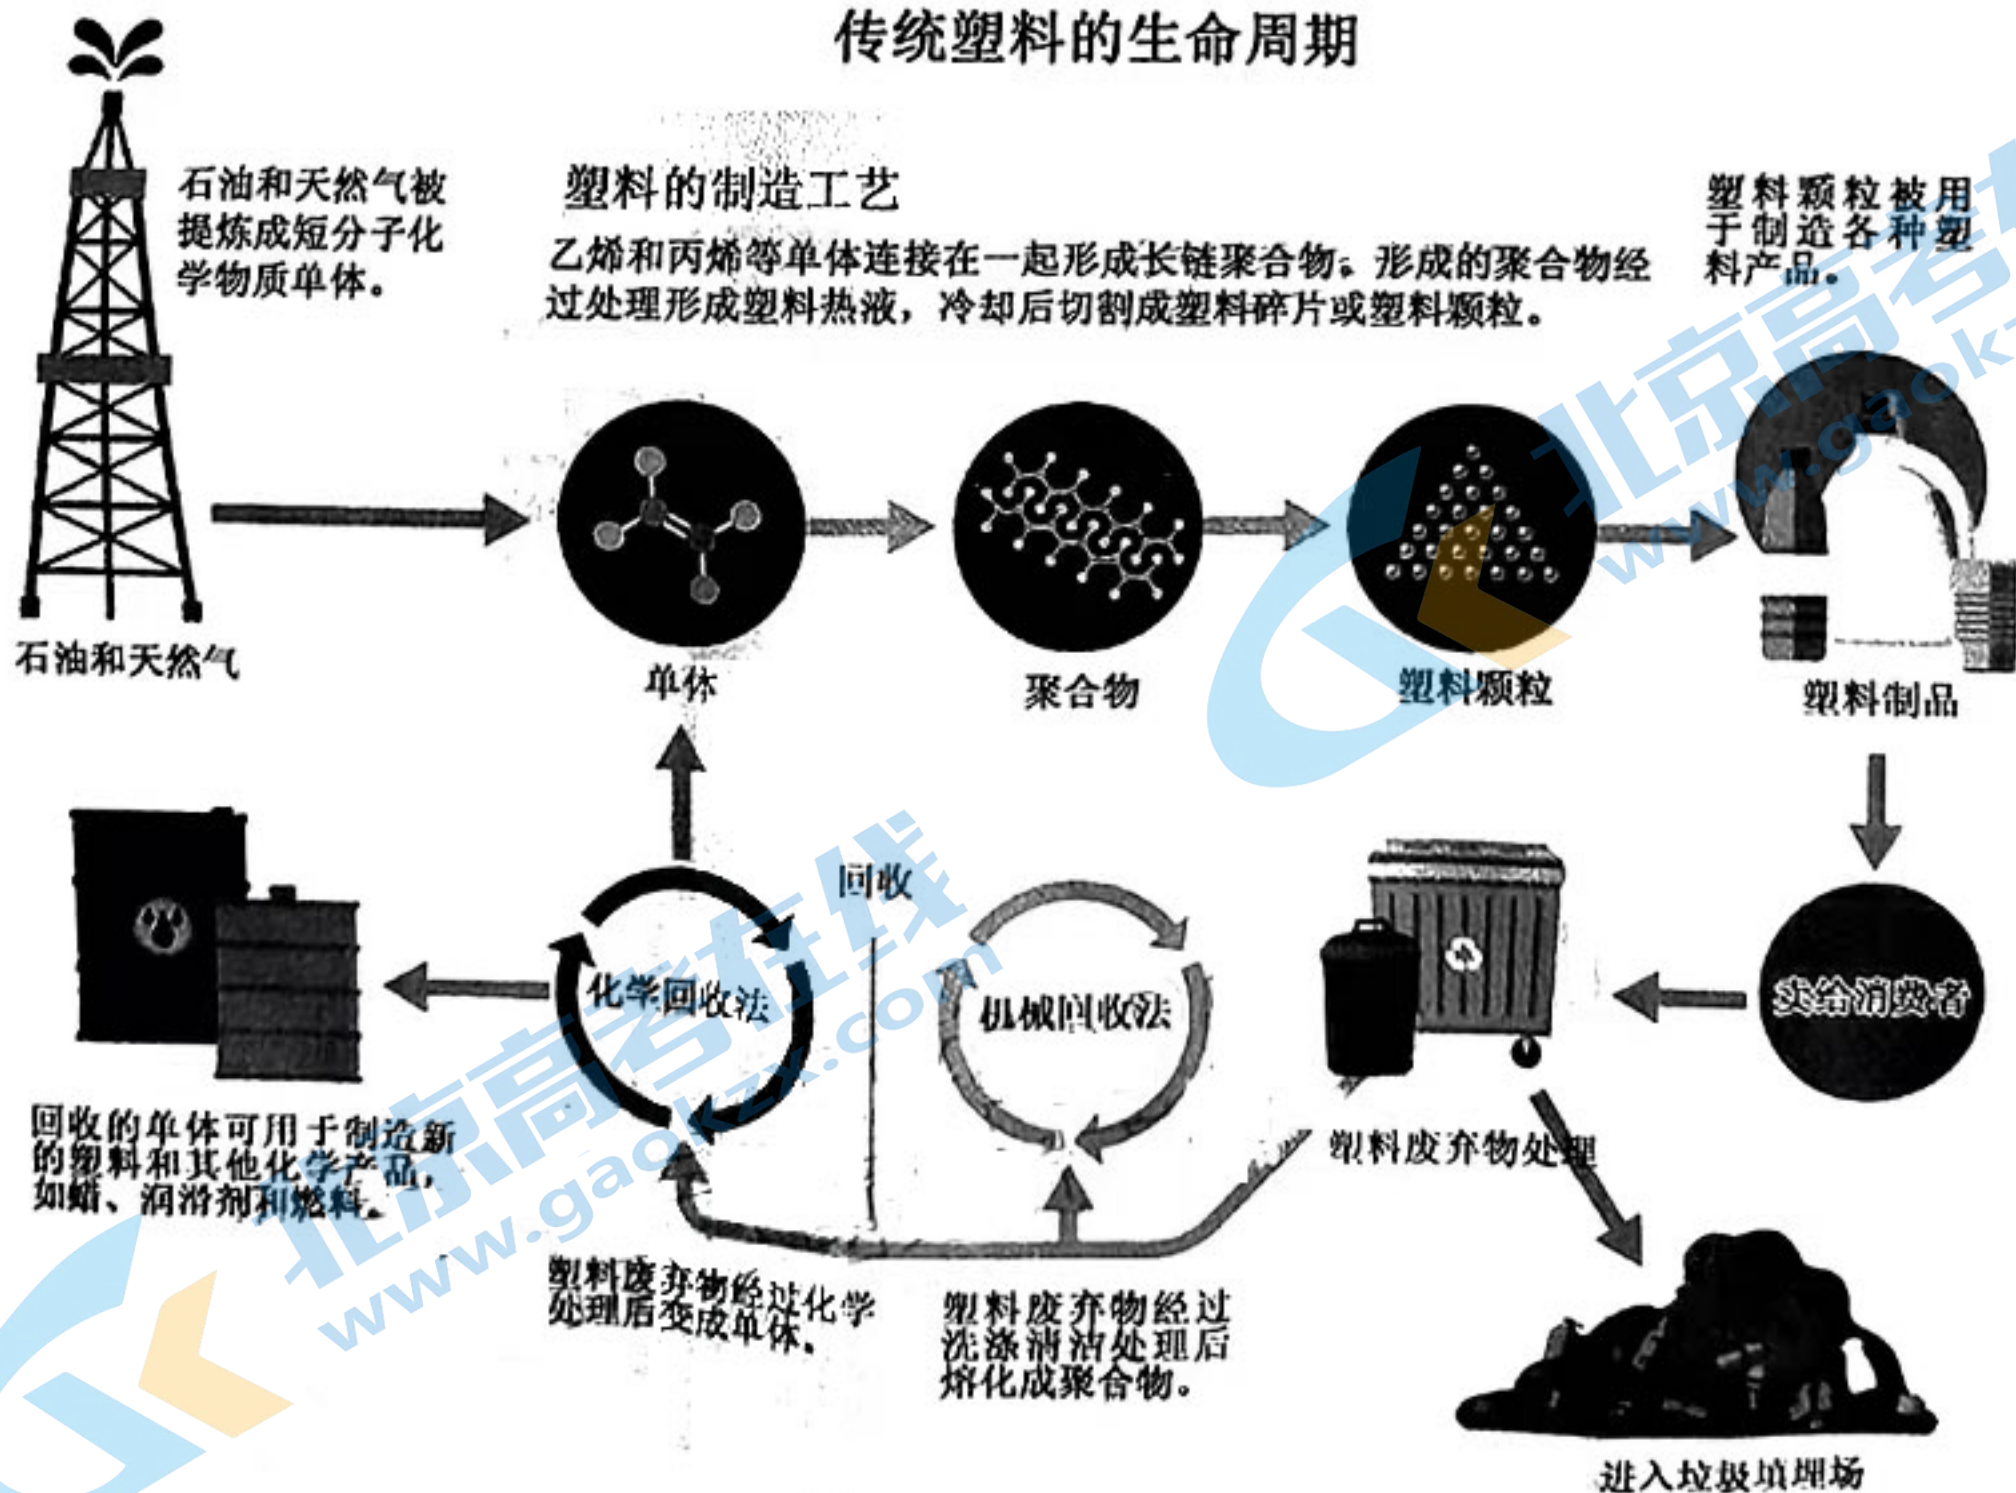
传统塑料的生命周期

石油和天然气被提炼成短分子化学物质单体。

塑料的制造工艺

乙烯和丙烯等单体连接在一起形成长链聚合物。形成的聚合物经过处理形成塑料热液，冷却后切割成塑料碎片或塑料颗粒。

塑料颗粒被用于制造各种塑料产品。

石油和天然气

单体

聚合物

塑料颗粒

塑料制品

回收

化学回收法

机械回收法

卖给消费者

回收的单体可用于制造新的塑料和其他化学产品，如蜡、润滑剂和燃料。

塑料废弃物处理

塑料废弃物经过化学处理后变成单体。

塑料废弃物经过洗涤消毒处理后熔化成聚合物。

进入垃圾填埋场

北京高考在线
www.gaokzx.com